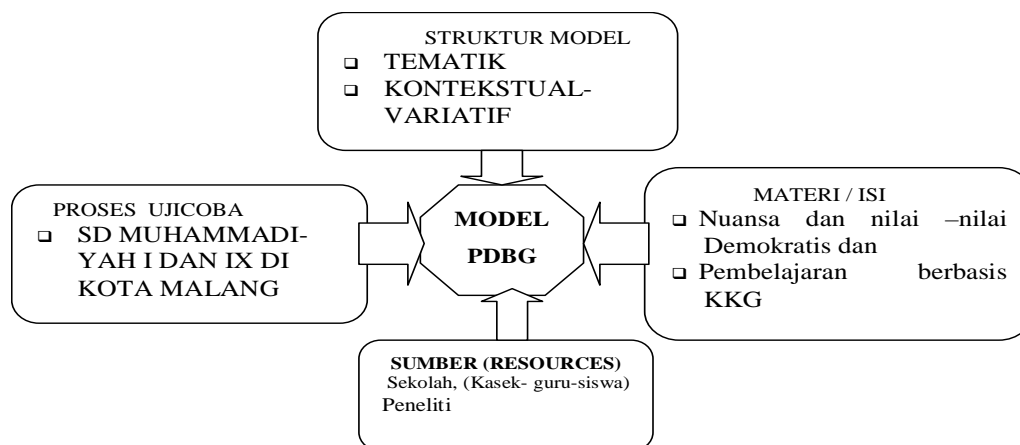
STRUKTUR MODEL
- TEMATIK
- KONTEKSTUAL-VARIATIF

PROSES UJICOBA
- SD MUHAMMADIYAH I DAN IX DI KOTA MALANG

MODEL PDBG

MATERI / ISI
- Nuansa dan nilai –nilai Demokratis dan
- Pembelajaran berbasis KKG

SUMBER (RESOURCES)
Sekolah, (Kasek- guru-siswa)
Peneliti